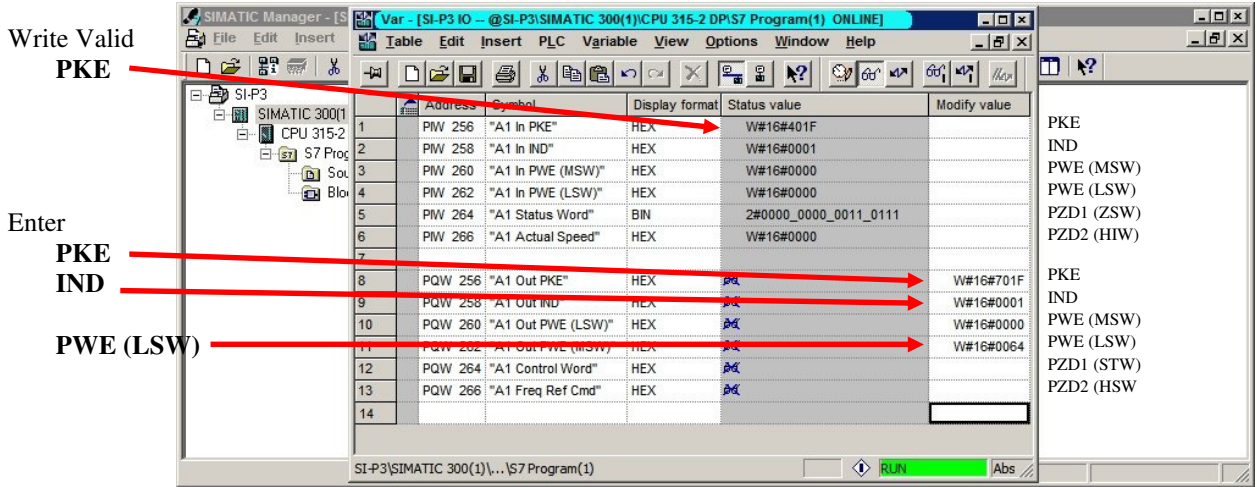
Write Valid
PKE

Enter
PKE
IND

PWE (LSW)

SIMATIC Manager - [S
File Edit Insert

SI-P3
SIMATIC 300(1
CPU 315-2
S7 Prog
Sou
Blo

Var - [SI-P3 IO -- @SI-P3\SIMATIC 300(1)\CPU 315-2 DP\S7 Program(1) ONLINE]
Table Edit Insert PLC Variable View Options Window Help

| | Address | Symbol | Display format | Status value | Modify value |
|---|---|---|---|---|---|
| 1 | PIW 256 | "A1 In PKE" | HEX | W#16#401F | |
| 2 | PIW 258 | "A1 In IND" | HEX | W#16#0001 | |
| 3 | PIW 260 | "A1 In PWE (MSW)" | HEX | W#16#0000 | |
| 4 | PIW 262 | "A1 In PWE (LSW)" | HEX | W#16#0000 | |
| 5 | PIW 264 | "A1 Status Word" | BIN | 2#0000_0000_0011_0111 | |
| 6 | PIW 266 | "A1 Actual Speed" | HEX | W#16#0000 | |
| 7 | | | | | |
| 8 | PQW 256 | "A1 Out PKE" | HEX | | W#16#701F |
| 9 | PQW 258 | "A1 Out IND" | HEX | | W#16#0001 |
| 10 | PQW 260 | "A1 Out PWE (LSW)" | HEX | | W#16#0000 |
| 11 | PQW 262 | "A1 Out PWE (MSW)" | HEX | | W#16#0064 |
| 12 | PQW 264 | "A1 Control Word" | HEX | | |
| 13 | PQW 266 | "A1 Freq Ref Cmd" | HEX | | |
| 14 | | | | | |

SI-P3\SIMATIC 300(1)\...\S7 Program(1)
RUN
Abs

PKE
IND
PWE (MSW)
PWE (LSW)
PZD1 (ZSW)
PZD2 (HIW)

PKE
IND
PWE (MSW)
PWE (LSW)
PZD1 (STW)
PZD2 (HSW